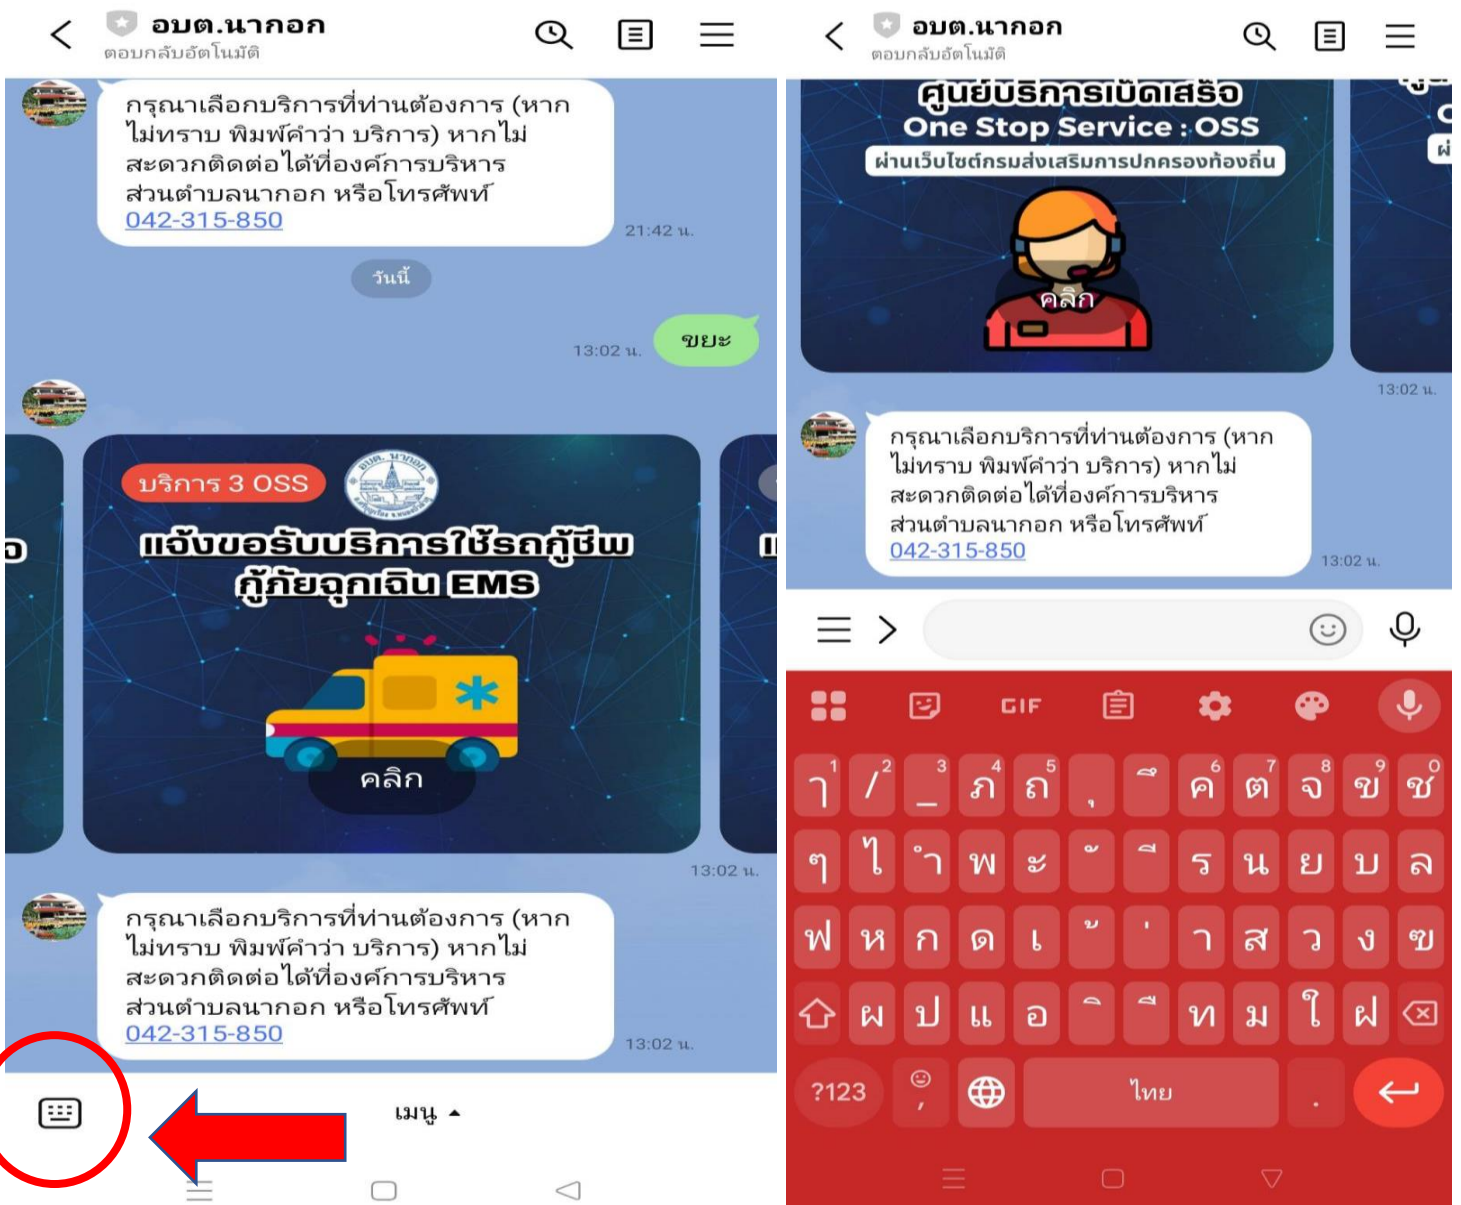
อบต.นากอก
ตอบกลับอัตโนมัติ

กรุณาเลือกบริการที่ท่านต้องการ (หากไม่ทราบ พิมพ์คำว่า บริการ) หากไม่สะดวกติดต่อได้ที่องค์การบริหารส่วนตำบลนากอก หรือโทรศัพท์ 042-315-850
21:42 น.

วันนี้

13:02 น.
ขยะ

บริการ 3 OSS
อบต. นากอก
แจ้งขอรับบริการใช้รถกู้ชีพ กู้ภัยฉุกเฉิน EMS
คลิก
13:02 น.

กรุณาเลือกบริการที่ท่านต้องการ (หากไม่ทราบ พิมพ์คำว่า บริการ) หากไม่สะดวกติดต่อได้ที่องค์การบริหารส่วนตำบลนากอก หรือโทรศัพท์ 042-315-850
13:02 น.

เมนู ▲

อบต.นากอก
ตอบกลับอัตโนมัติ

ศูนย์บริการเบ็ดเสร็จ
One Stop Service : OSS
ผ่านเว็บไซต์กรมส่งเสริมการปกครองท้องถิ่น
คลิก
13:02 น.

กรุณาเลือกบริการที่ท่านต้องการ (หากไม่ทราบ พิมพ์คำว่า บริการ) หากไม่สะดวกติดต่อได้ที่องค์การบริหารส่วนตำบลนากอก หรือโทรศัพท์ 042-315-850
13:02 น.

GIF

1 2 3 4 5 6 7 8 9 0
ๅ / _ ภ ถ ุ ึ ค ต จ ข ช
ๆ ไ ำ พ ะ ั ี ร น ย บ ล
ฟ ห ก ด เ ้ ่ า ส ว ง ฃ
ผ ป แ อ ิ ื ท ม ใ ฝ
?123 ไทย .